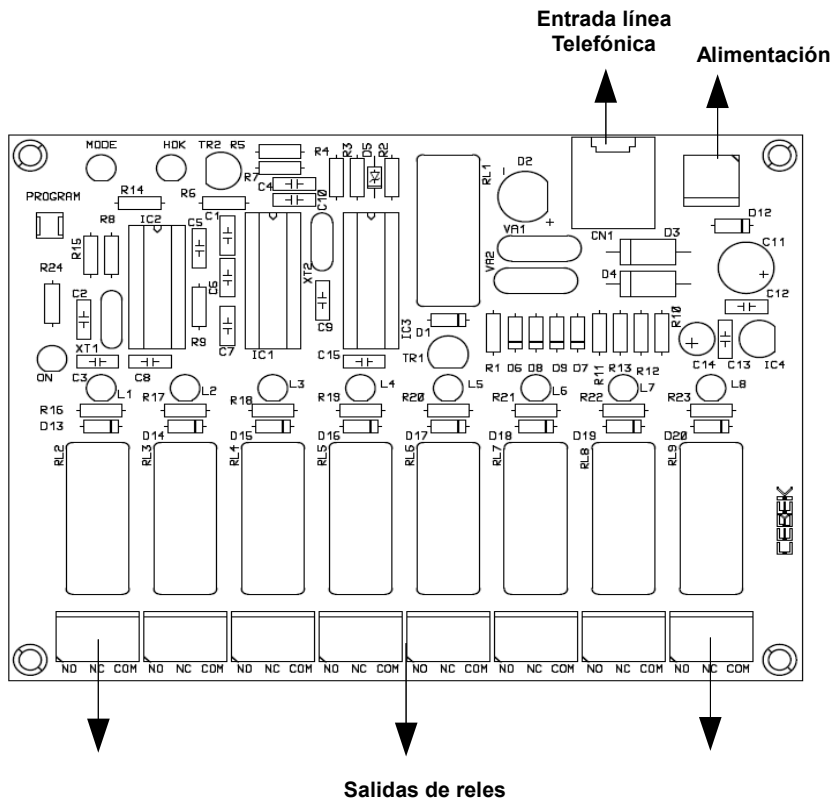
Entrada línea Telefónica

Alimentación

MODE HOK TR2 R5 R4 R3 D5 R2 RL1 D2 R7 C4 C10 PROGRAM R14 R6 C1 R8 IC2 C5 CN1 D12 R15 VA1 VA2 D3 C11 R24 C6 XT2 D4 C12 C2 R9 C9 IC3 D1 R10 XT1 C7 IC1 C15 TR1 R1 D6 D8 D9 D7 R11 R13 R12 C14 C13 IC4 ON C3 C8 L1 L2 L3 L4 L5 L6 L7 L8 R16 R17 R18 R19 R20 R21 R22 R23 D13 D14 D15 D16 D17 D18 D19 D20 RL2 RL3 RL4 RL5 RL6 RL7 RL8 RL9 CEBEK

NO NC COM NO NC COM NO NC COM NO NC COM NO NC COM NO NC COM NO NC COM NO NC COM

Salidas de reles